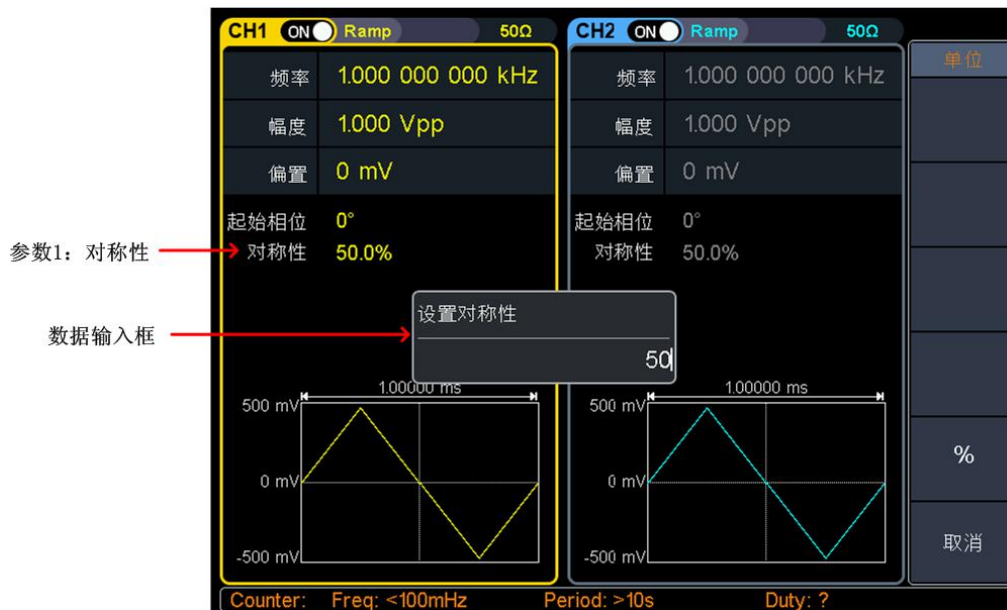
CH1 ON Ramp 50Ω

频率 1.000 000 000 kHz

幅度 1.000 Vpp

偏置 0 mV

起始相位 0°

对称性 50.0%

参数1：对称性

数据输入框

设置对称性

50

1.00000 ms

500 mV

0 mV

-500 mV

CH2 ON Ramp 50Ω

频率 1.000 000 000 kHz

幅度 1.000 Vpp

偏置 0 mV

起始相位 0°

对称性 50.0%

1.00000 ms

500 mV

0 mV

-500 mV

单位

%

取消

Counter: Freq: <100mHz Period: >10s Duty: ?